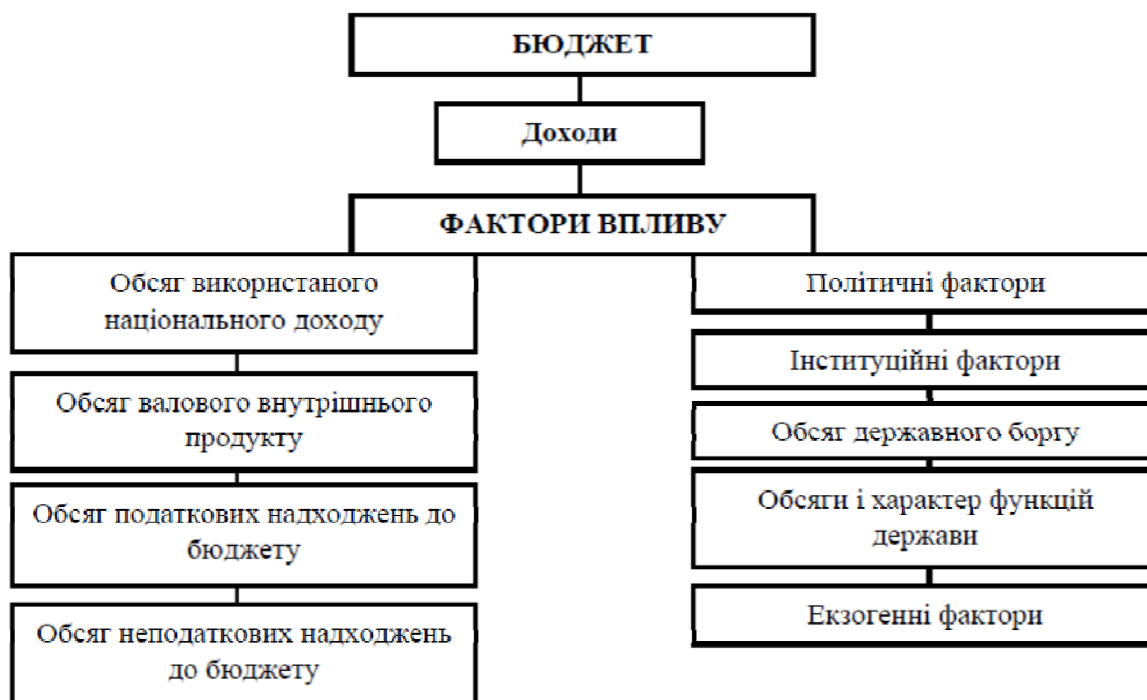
БЮДЖЕТ

Доходи

ФАКТОРИ ВПЛИВУ

Обсяг використаного національного доходу

Обсяг валового внутрішнього продукту

Обсяг податкових надходжень до бюджету

Обсяг неподаткових надходжень до бюджету

Політичні фактори

Інституційні фактори

Обсяг державного боргу

Обсяги і характер функцій держави

Екзогенні фактори